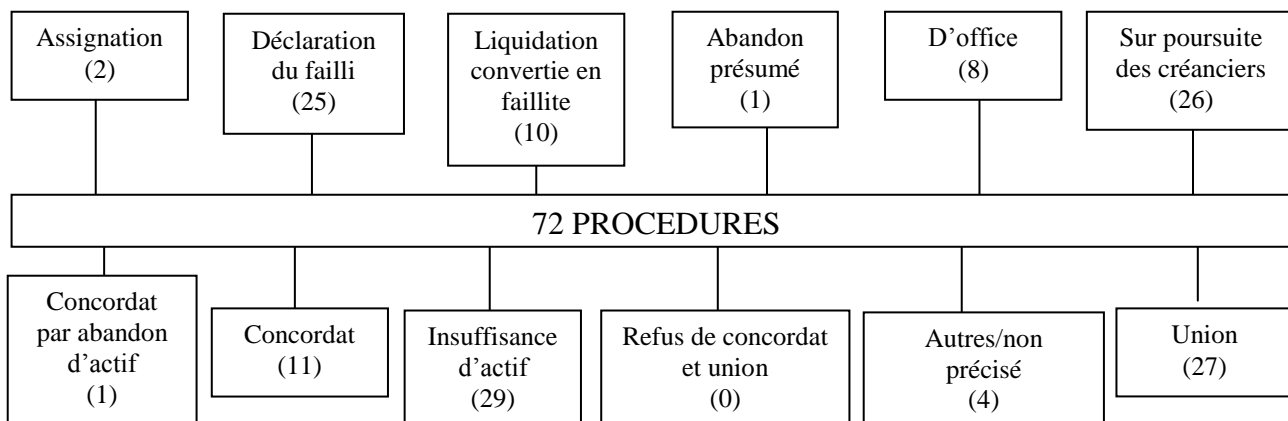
Assignation (2)

Déclaration du failli (25)

Liquidation convertie en faillite (10)

Abandon présumé (1)

D'office (8)

Sur poursuite des créanciers (26)

72 PROCEDURES

Concordat par abandon d'actif (1)

Concordat (11)

Insuffisance d'actif (29)

Refus de concordat et union (0)

Autres/non précisé (4)

Union (27)